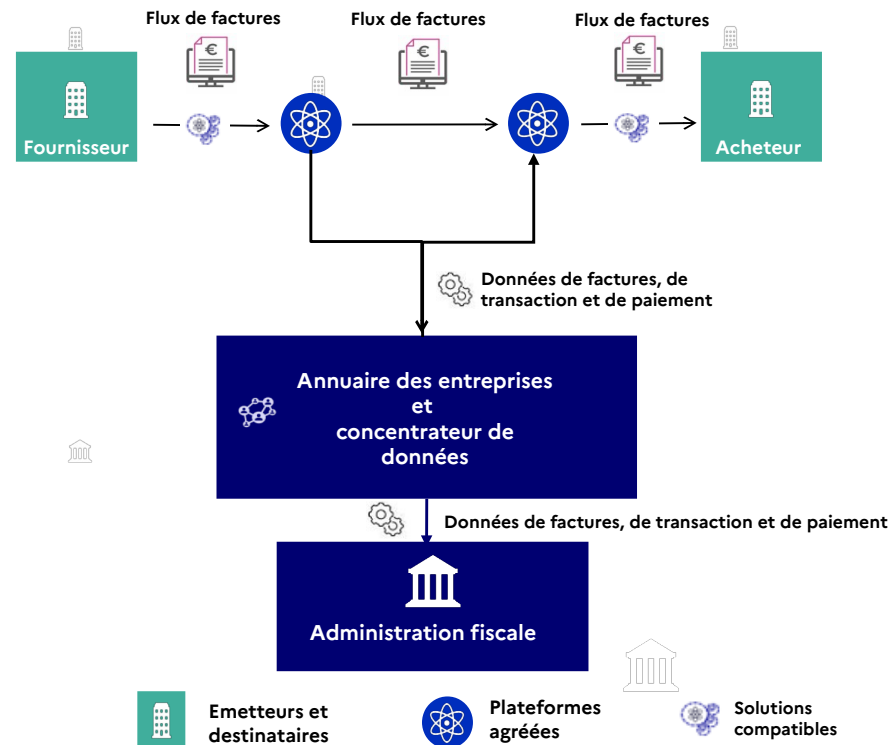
Flux de factures

Flux de factures

Flux de factures

Fournisseur

Acheteur

Données de factures, de transaction et de paiement

Annuaire des entreprises et concentrateur de données

Données de factures, de transaction et de paiement

Administration fiscale

Emetteurs et destinataires

Plateformes agréées

Solutions compatibles